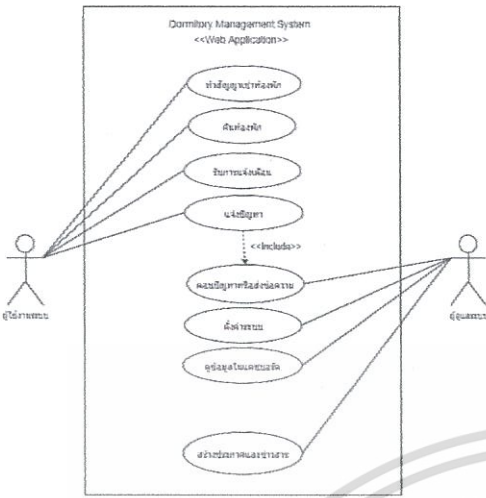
Dormitory Management System
<<Web Application>>

ทำสัญญาเช่าห้องพัก

คืนห้องพัก

รับการแจ้งเตือน

แจ้งปัญหา

<<include>>

ดูผลปัญหาหรือส่งข้อความ

ตั้งค่าระบบ

ดูข้อมูลโดยเคยระดับ

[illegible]

ผู้ใช้งานระบบ

ผู้ดูแลระบบ